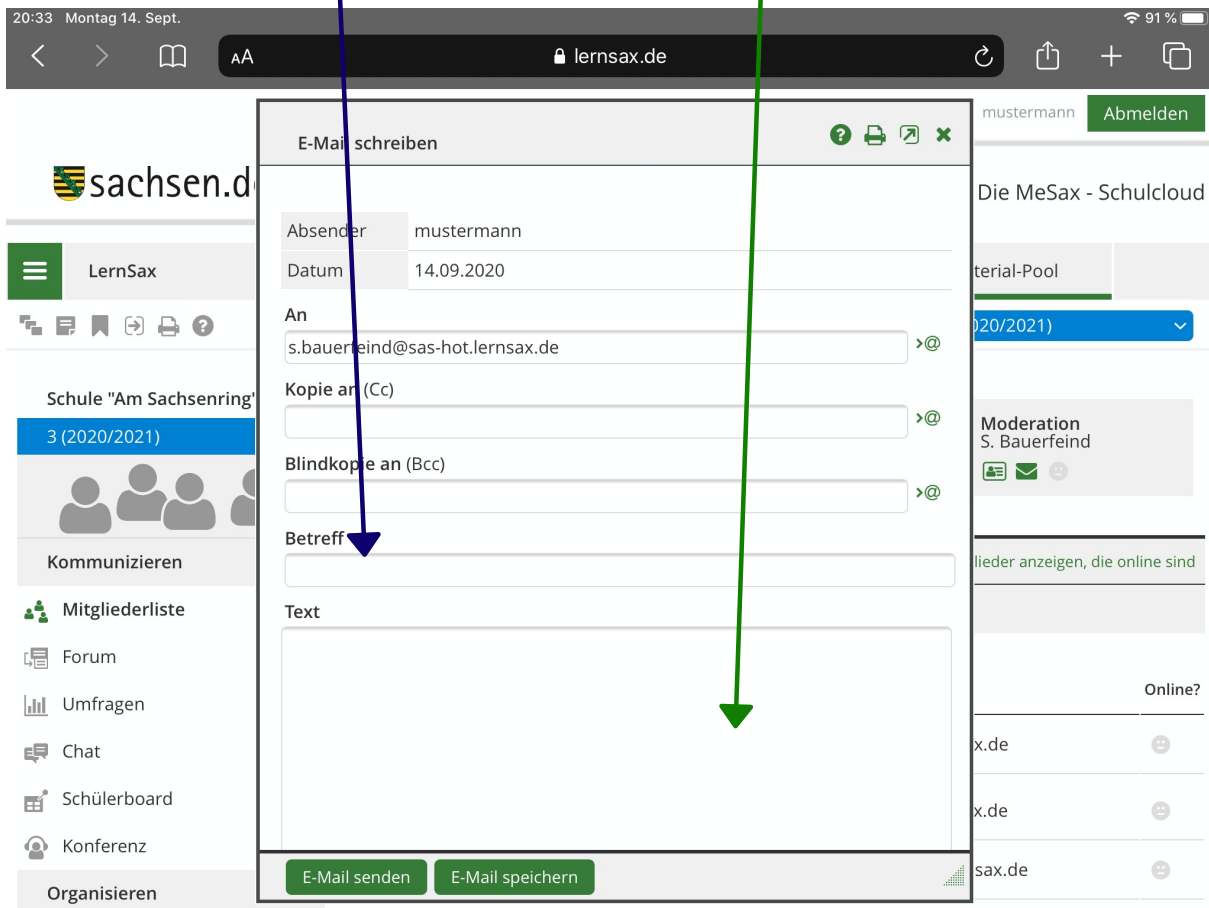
20:33 Montag 14. Sept.
91 %

AA lernsax.de

mustermann Abmelden

sachsen.de

Die MeSax - Schulcloud

LernSax

terial-Pool

020/2021)

Schule "Am Sachsenring"

3 (2020/2021)

Kommunizieren

Mitgliederliste

Forum

Umfragen

Chat

Schülerboard

Konferenz

Organisieren

E-Mail schreiben

| Absender | mustermann |
|---|---|
| Datum | 14.09.2020 |

An

s.bauerfeind@sas-hot.lernsax.de

Kopie an (Cc)

Blindkopie an (Bcc)

Betreff

Text

E-Mail senden E-Mail speichern

Moderation
S. Bauerfeind

lieder anzeigen, die online sind

Online?

x.de

x.de

sax.de